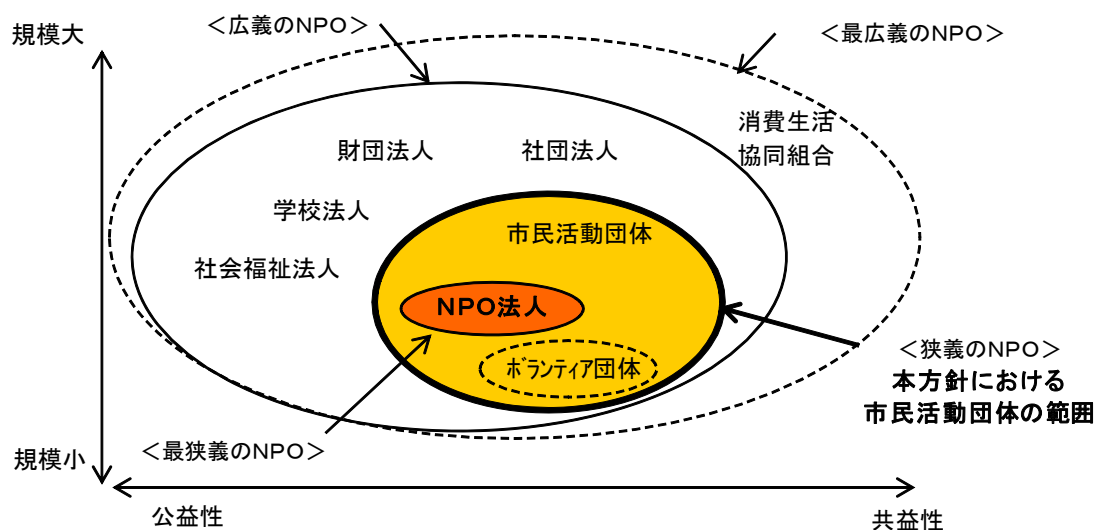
規模大

＜広義のNPO＞

＜最広義のNPO＞

消費生活協同組合

財団法人

社団法人

学校法人

社会福祉法人

市民活動団体

NPO法人

ボランティア団体

＜狭義のNPO＞
本方針における
市民活動団体の範囲

＜最狭義のNPO＞

規模小

公益性

共益性